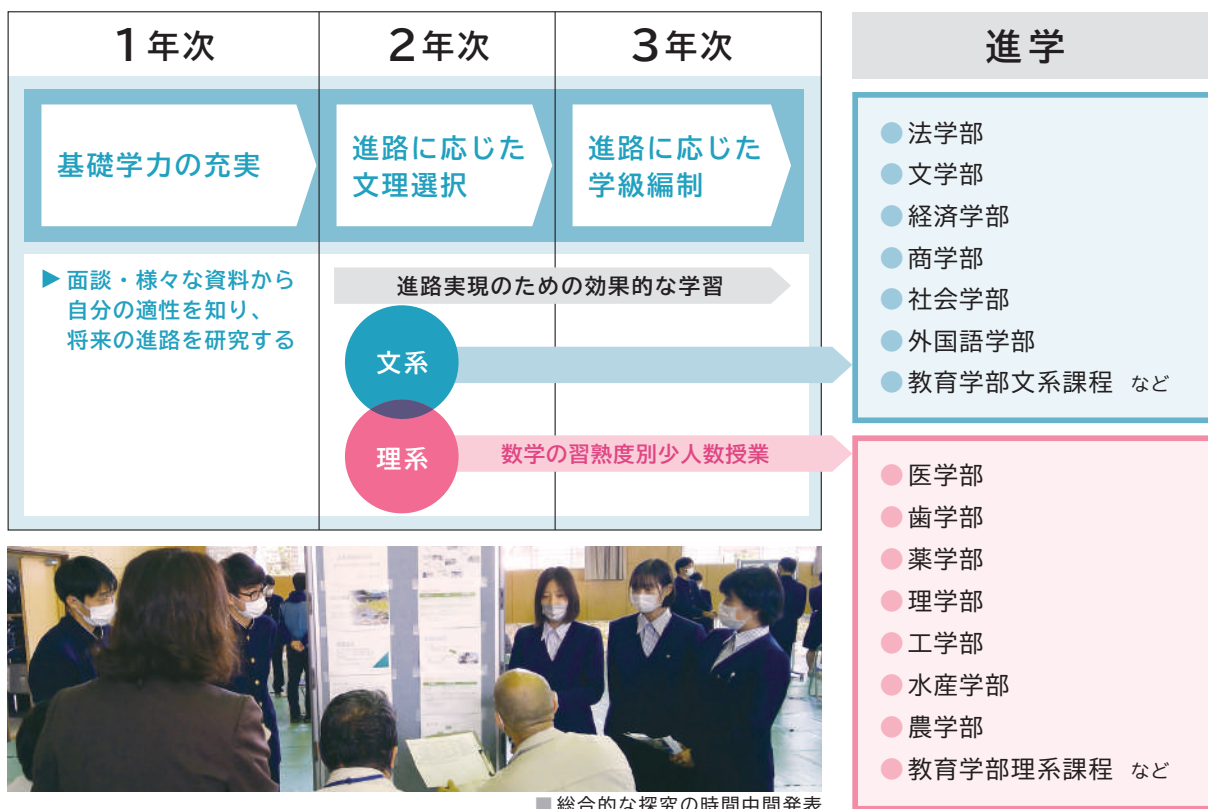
| 1年次 | 2年次 | 3年次 |
|---|---|---|
| 基礎学力の充実 | 進路に応じた文理選択 | 進路に応じた学級編制 |

▶ 面談・様々な資料から自分の適性を知り、将来の進路を研究する

進路実現のための効果的な学習

文系

理系

数学の習熟度別少人数授業

進学

法学部
文学部
経済学部
商学部
社会学部
外国語学部
教育学部文系課程 など

医学部
歯学部
薬学部
理学部
工学部
水産学部
農学部
教育学部理系課程 など

■ 総合的な探究の時間中間発表